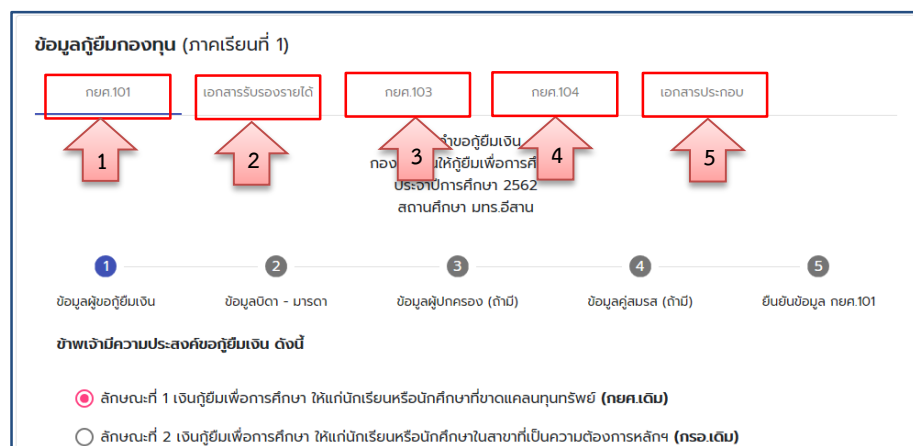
**ข้อมูลกู้ยืมกองทุน** (ภาคเรียนที่ 1)

กยศ.101

เอกสารรับรองรายได้

กยศ.103

กยศ.104

เอกสารประกอบ

1

2

3

4

5

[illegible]ขอกู้ยืมเงิน
กอง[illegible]ให้กู้ยืมเพื่อการศึ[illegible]
ประจำปีการศึกษา 2562
สถานศึกษา มทร.อีสาน

1 ข้อมูลผู้ขอกู้ยืมเงิน

2 ข้อมูลบิดา - มารดา

3 ข้อมูลผู้ปกครอง (ถ้ามี)

4 ข้อมูลคู่สมรส (ถ้ามี)

5 ยืนยันข้อมูล กยศ.101

**ข้าพเจ้ามีความประสงค์ขอกู้ยืมเงิน ดังนี้**

ลักษณะที่ 1 เงินกู้ยืมเพื่อการศึกษา ให้แก่นักเรียนหรือนักศึกษาที่ขาดแคลนทุนทรัพย์ **(กยศ.เดิม)**

ลักษณะที่ 2 เงินกู้ยืมเพื่อการศึกษา ให้แก่นักเรียนหรือนักศึกษาในสาขาที่เป็นความต้องการหลักฯ **(กรอ.เดิม)**